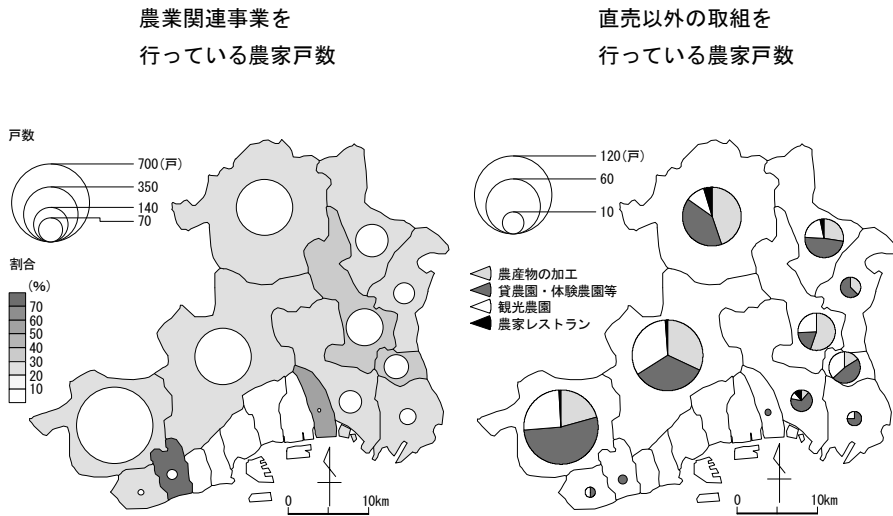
農業関連事業を
行っている農家戸数

戸数
700(戸)
350
140
70

割合
(%)
70
60
50
40
30
20
10

0
10km

直売以外の取組を
行っている農家戸数

120(戸)
60
10

農産物の加工
貸農園・体験農園等
観光農園
農家レストラン

0
10km